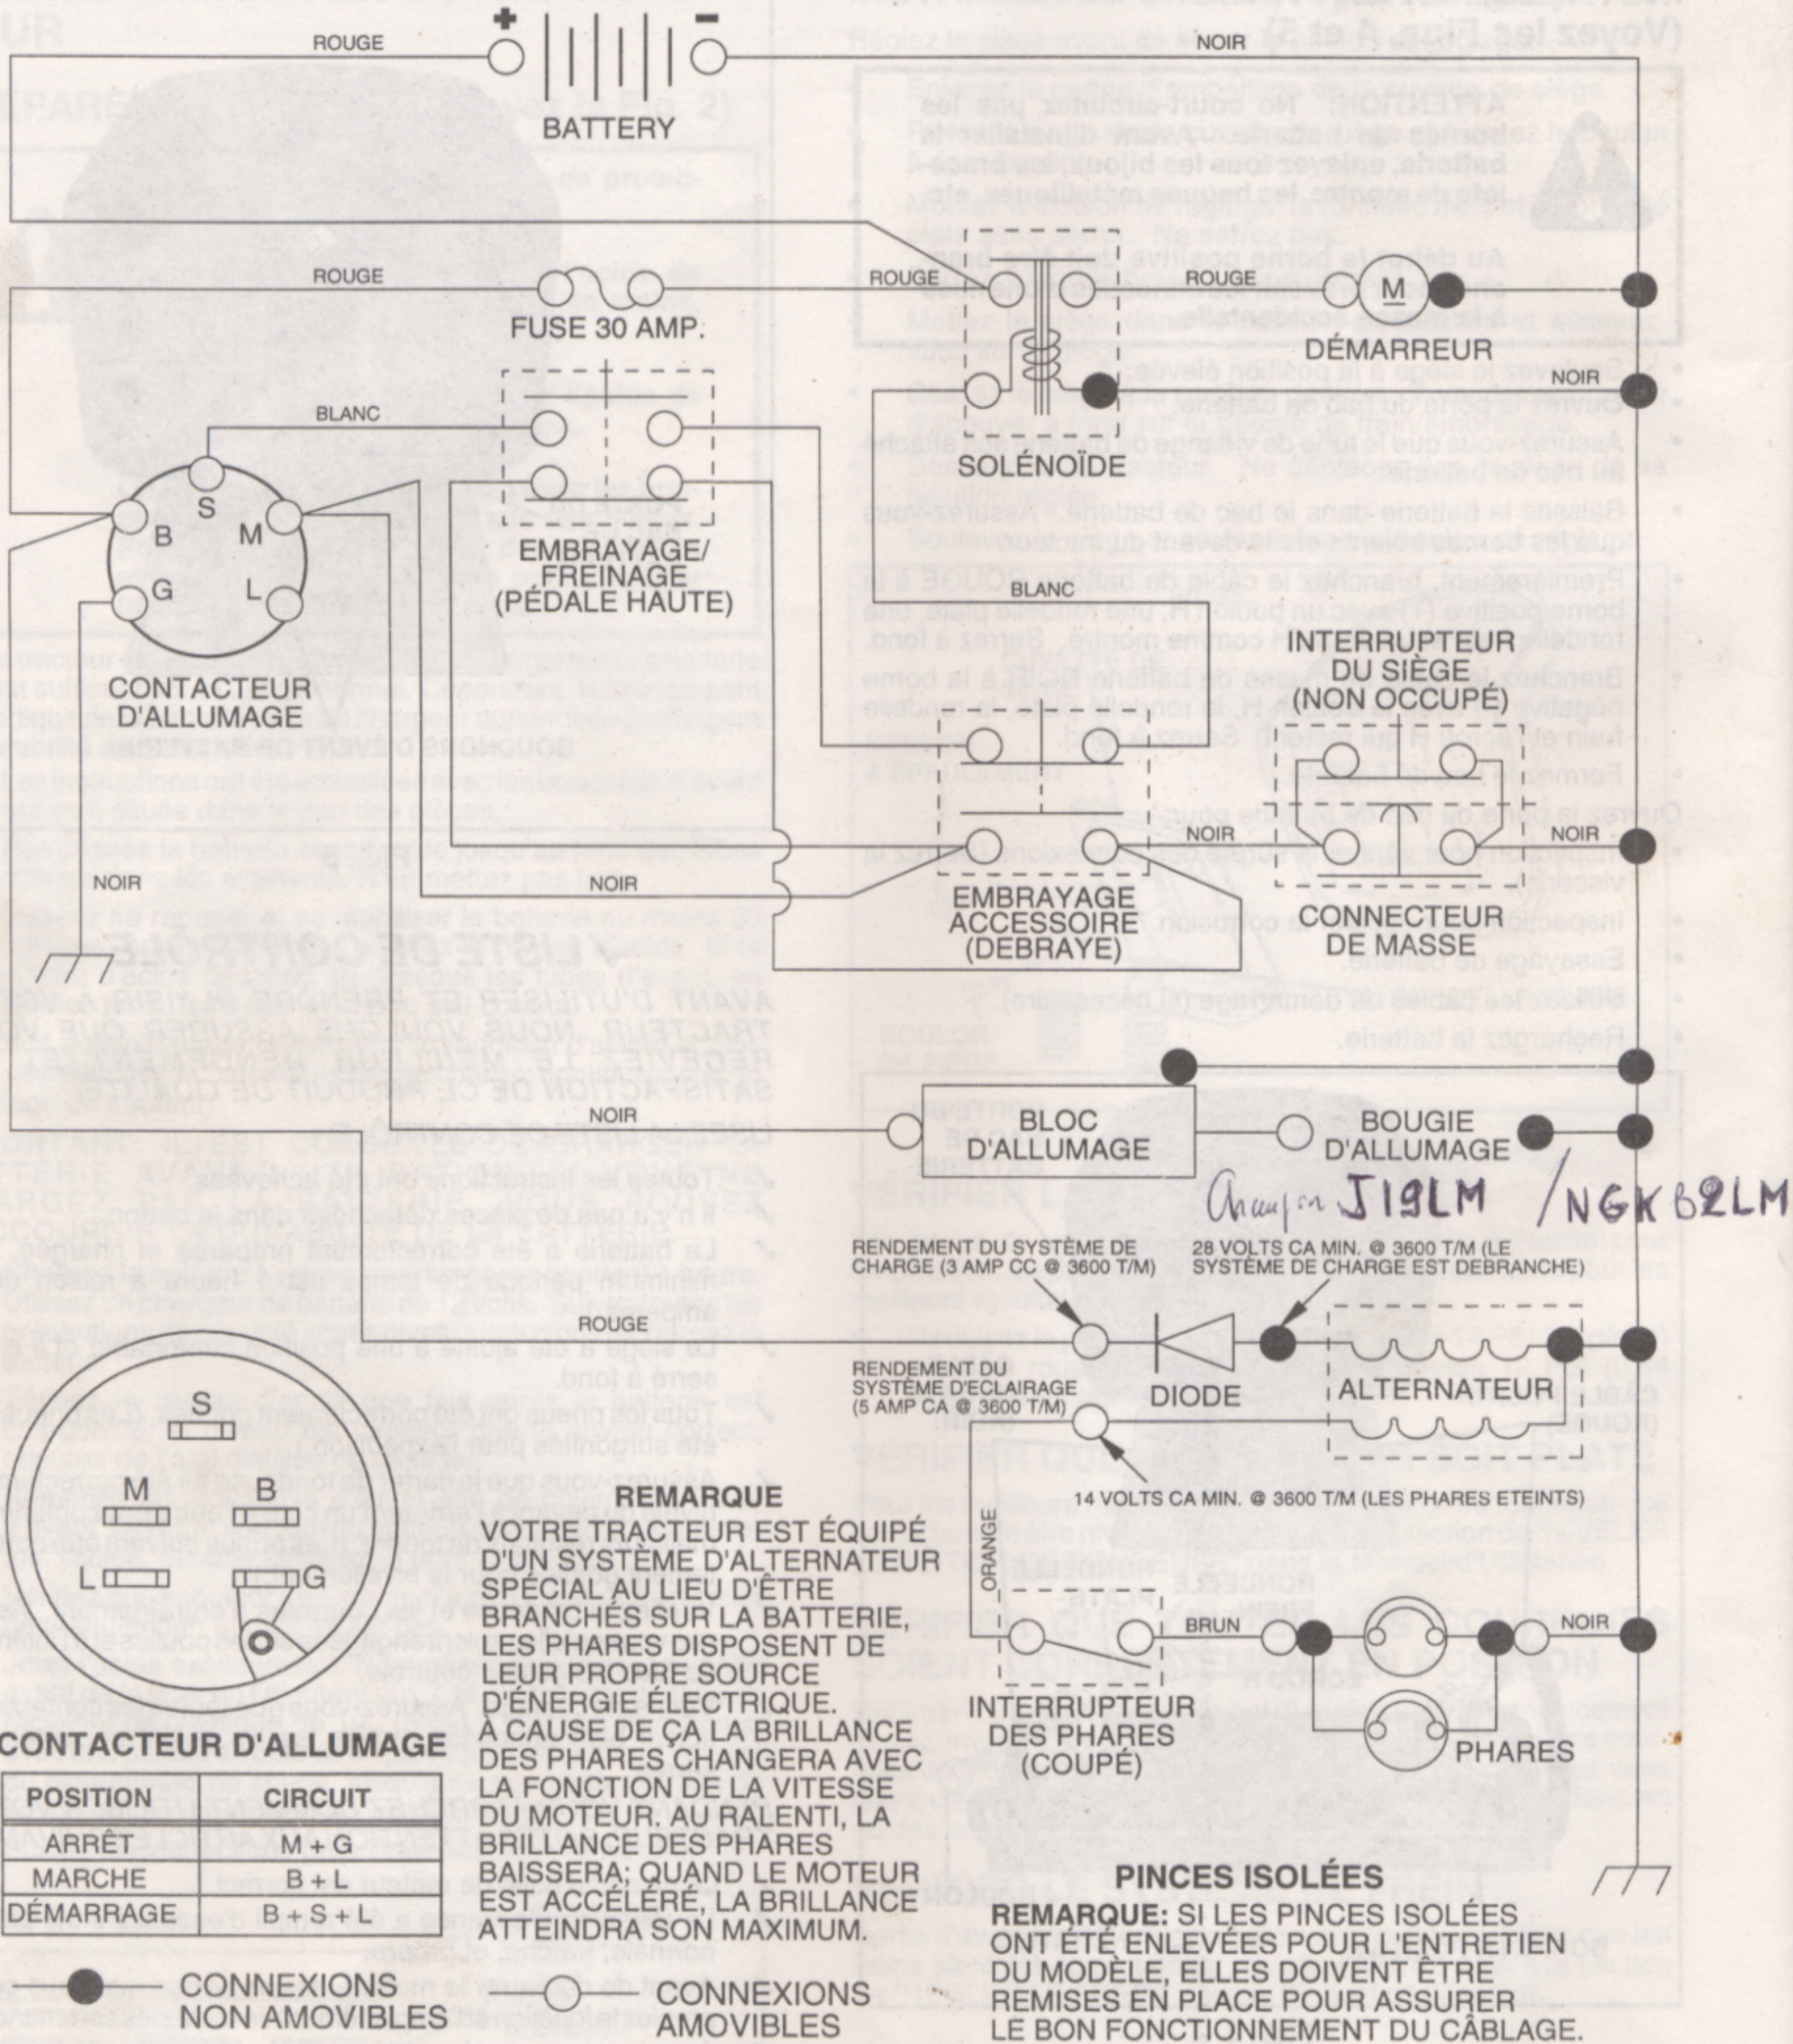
+ −
ROUGE
NOIR
BATTERY
ROUGE
FUSE 30 AMP.
ROUGE
ROUGE
M
DÉMARREUR
NOIR
BLANC
SOLÉNOÏDE
S
B
M
G
L
EMBRAYAGE/ FREINAGE (PÉDALE HAUTE)
BLANC
CONTACTEUR D'ALLUMAGE
INTERRUPTEUR DU SIÈGE (NON OCCUPÉ)
NOIR
NOIR
NOIR
NOIR
EMBRAYAGE ACCESSOIRE (DEBRAYE)
CONNECTEUR DE MASSE
NOIR
BLOC D'ALLUMAGE
BOUGIE D'ALLUMAGE
Champion J19LM / NGK B2LM
RENDEMENT DU SYSTÈME DE CHARGE (3 AMP CC @ 3600 T/M)
28 VOLTS CA MIN. @ 3600 T/M (LE SYSTÈME DE CHARGE EST DEBRANCHE)
ROUGE
RENDEMENT DU SYSTÈME D'ECLAIRAGE (5 AMP CA @ 3600 T/M)
DIODE
ALTERNATEUR
14 VOLTS CA MIN. @ 3600 T/M (LES PHARES ETEINTS)
S
M
B
L
G
REMARQUE
VOTRE TRACTEUR EST ÉQUIPÉ D'UN SYSTÈME D'ALTERNATEUR SPÉCIAL AU LIEU D'ÊTRE BRANCHÉS SUR LA BATTERIE, LES PHARES DISPOSENT DE LEUR PROPRE SOURCE D'ÉNERGIE ÉLECTRIQUE. À CAUSE DE ÇA LA BRILLANCE DES PHARES CHANGERA AVEC LA FONCTION DE LA VITESSE DU MOTEUR. AU RALENTI, LA BRILLANCE DES PHARES BAISSERA; QUAND LE MOTEUR EST ACCÉLÉRÉ, LA BRILLANCE ATTEINDRA SON MAXIMUM.
ORANGE
BRUN
NOIR
INTERRUPTEUR DES PHARES (COUPÉ)
PHARES
CONTACTEUR D'ALLUMAGE

| POSITION | CIRCUIT |
|---|---|
| ARRÊT | M + G |
| MARCHE | B + L |
| DÉMARRAGE | B + S + L |

PINCES ISOLÉES
REMARQUE: SI LES PINCES ISOLÉES ONT ÉTÉ ENLEVÉES POUR L'ENTRETIEN DU MODÈLE, ELLES DOIVENT ÊTRE REMISES EN PLACE POUR ASSURER LE BON FONCTIONNEMENT DU CÂBLAGE.
CONNEXIONS NON AMOVIBLES
CONNEXIONS AMOVIBLES